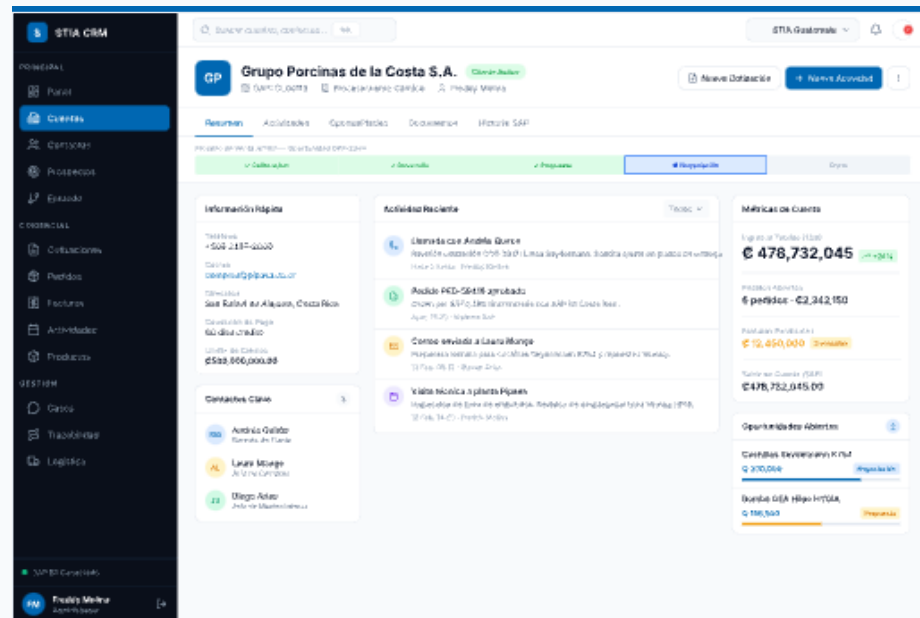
S STIA CRM

COMERCIAL
Panel
Cuentas
Contactos
Prospectos
Embudo

COMERCIAL
Cotizaciones
Pedidos
Facturas
Actividades
Productos

GESTIÓN
Casos
Trazabilidad
Logística

SAP B1 Conectado

FM Freddy Molina
Administrador

Buscar cuentas, contactos... ⌘K

STIA Guatemala

GP Grupo Porcinas de la Costa S.A. Cliente Activo
SAP: CL0078 Procesamiento Cárnico Freddy Molina

Nueva Cotización + Nueva Actividad

Resumen Actividades Oportunidades Documentos Historial SAP

✓ Calificación ✓ Desarrollo ✓ Propuesta Negociación Cierre

Información Rápida
Teléfono
+506 2187-0000
Correo
comercial@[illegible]
Dirección
San Rafael de Alajuela, Costa Rica
Condición de Pago
60 días crédito
Límite de Crédito
₡500,000,000.00

Contactos Clave
Andrés Quirós
Gerente de Planta
Laura Monge
Jefa de Compras
Diego Arias
Jefe de Mantenimiento

Actividad Reciente Todos
Llamada con Andrés Quirós
Revisión estado de OSE 38/21 Línea Skyebreak. Solicita ajuste en plazos de entrega
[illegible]
Pedido PED-5841 aprobado
Orden por $370,186 sincronizada con SAP B1 Costa Rica.
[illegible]
Correo enviado a Laura Monge
Propuesta técnica para Cuchillas Skyebreaker K742 y repuestos Weasy.
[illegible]
Visita técnica a planta Pipasa
Inspección de línea de eviscerado. Revisión de empaquetador línea Multivac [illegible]
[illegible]

Métricas de Cuenta
Ingresos Totales (12M)
₡ 478,732,045 +12%
Pedidos Abiertos
6 pedidos · ₡2,342,150
Facturas Pendientes
₡ 12,450,000 3 vencidas
Saldo en Cuenta (SAP)
₡478,732,045.00

Oportunidades Abiertas
Cuchillas Skyebreaker K742
₡ 200,000 Negociación
Bomba DEA Hipo HTSIA
₡ 156,500 Propuesta